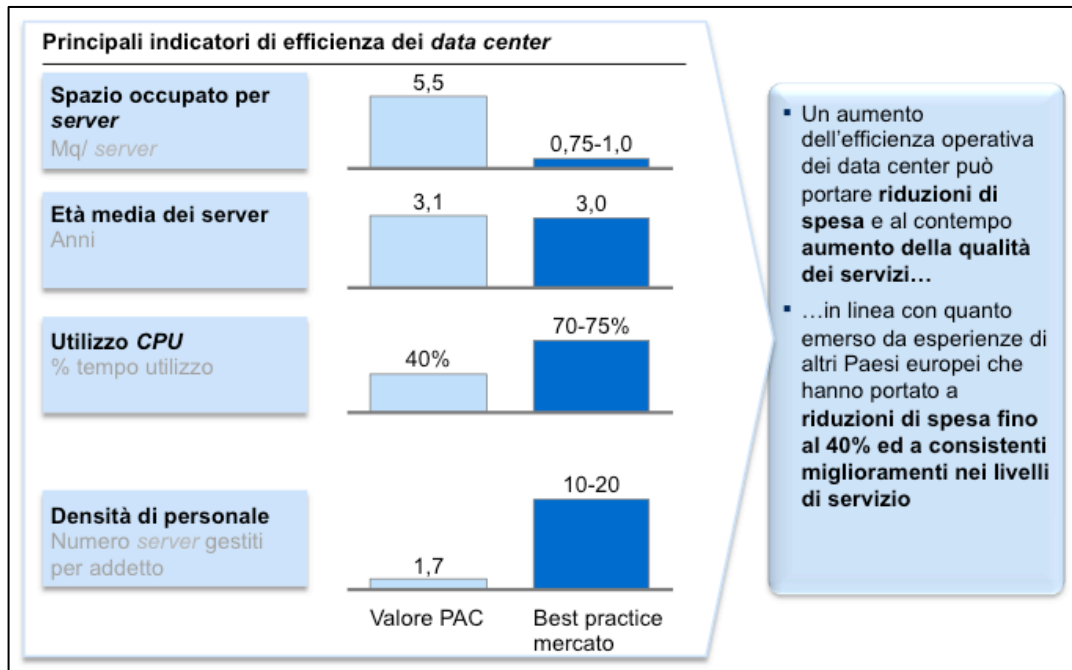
Principali indicatori di efficienza dei *data center*

**Spazio occupato per *server***
Mq/ *server*

5,5

0,75-1,0

**Età media dei server**
Anni

3,1

3,0

**Utilizzo *CPU***
% tempo utilizzo

40%

70-75%

**Densità di personale**
Numero *server* gestiti per addetto

1,7

10-20

Valore PAC

Best practice mercato

▪ Un aumento dell'efficienza operativa dei data center può portare **riduzioni di spesa** e al contempo **aumento della qualità dei servizi…**

▪ …in linea con quanto emerso da esperienze di altri Paesi europei che hanno portato a **riduzioni di spesa fino al 40% ed a consistenti miglioramenti nei livelli di servizio**